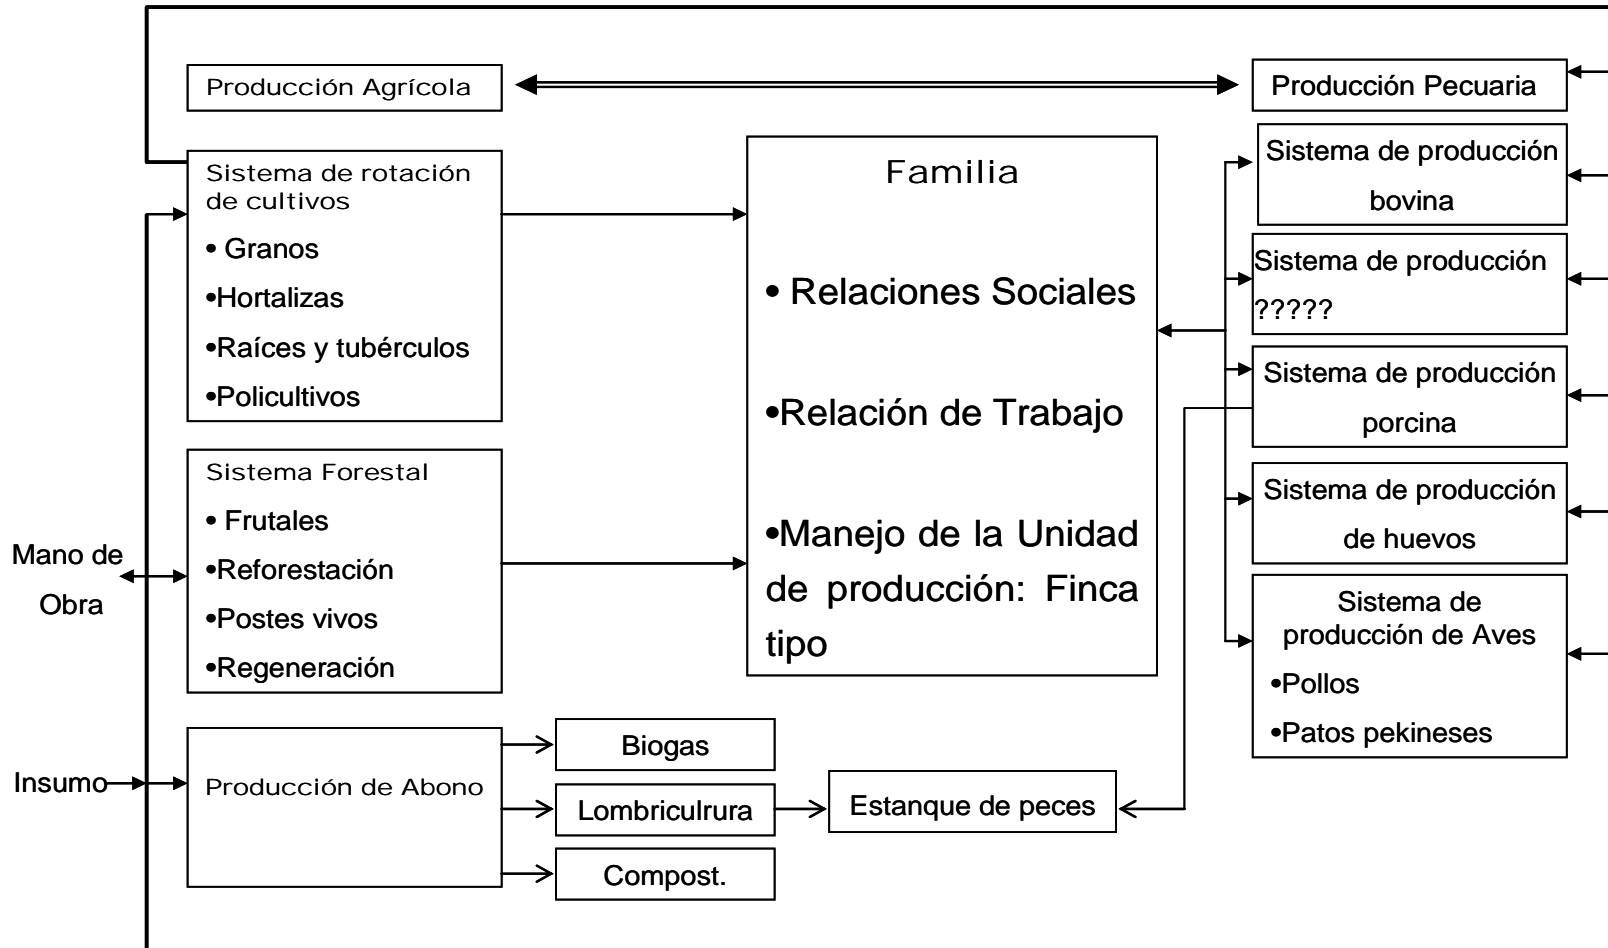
Producción Agrícola

Producción Pecuaria

Sistema de rotación de cultivos
• Granos
•Hortalizas
•Raíces y tubérculos
•Policultivos

Familia

• Relaciones Sociales

•Relación de Trabajo

•Manejo de la Unidad de producción: Finca tipo

Sistema de producción bovina

Sistema de producción ?????

Sistema de producción porcina

Sistema de producción de huevos

Sistema de producción de Aves
•Pollos
•Patos pekineses

Sistema Forestal
• Frutales
•Reforestación
•Postes vivos
•Regeneración

Mano de Obra

Insumo

Producción de Abono

Biogas

Lombriculrura

Compost.

Estanque de peces